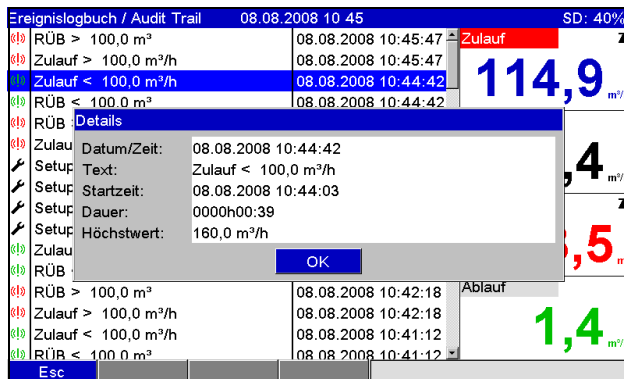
Ereignislogbuch / Audit Trail 08.08.2008 10 45 SD: 40%

RÜB > 100,0 m³ 08.08.2008 10:45:47
Zulauf > 100,0 m³/h 08.08.2008 10:45:47
Zulauf < 100,0 m³/h 08.08.2008 10:44:42
RÜB < 100,0 m³ 08.08.2008 10:44:42
RÜB
Zulau
Setup
Setup
Setup
Setup
Zulau
RÜB
RÜB > 100,0 m³ 08.08.2008 10:42:18
Zulauf > 100,0 m³/h 08.08.2008 10:42:18
Zulauf < 100,0 m³/h 08.08.2008 10:41:12
RÜB < 100,0 m³ 08.08.2008 10:41:12

Zulauf
114,9 m³/
,4 m³/
,5 m
Ablauf
1,4 m³/

Details
Datum/Zeit: 08.08.2008 10:44:42
Text: Zulauf < 100,0 m³/h
Startzeit: 08.08.2008 10:44:03
Dauer: 0000h00:39
Höchstwert: 160,0 m³/h
OK

Esc